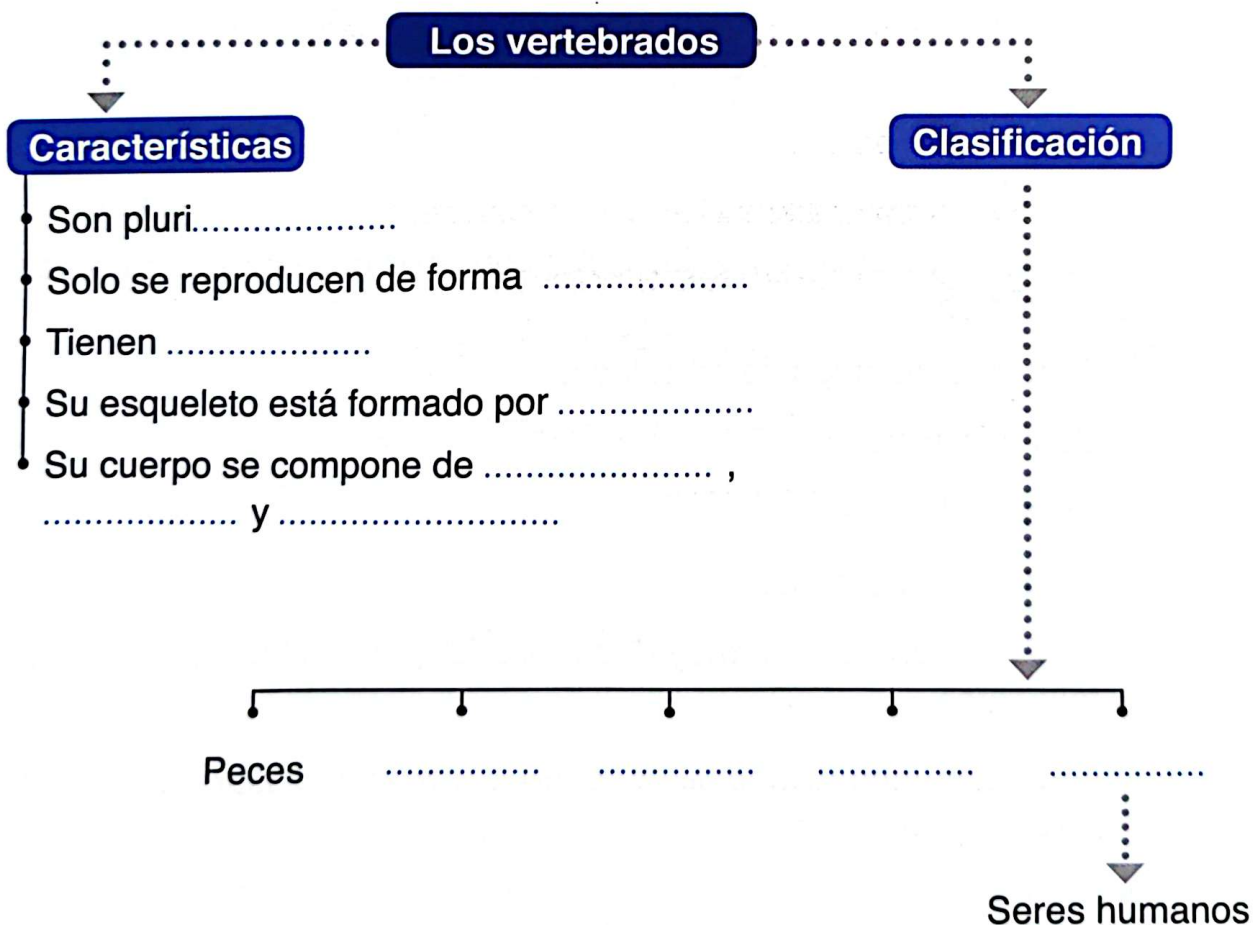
Los vertebrados

Características

Son pluri...................
Solo se reproducen de forma ...................
Tienen ....................
Su esqueleto está formado por ..................
Su cuerpo se compone de ..................... ,
.................. y ..........................

Clasificación

Peces .............. .............. .............. ..............

Seres humanos